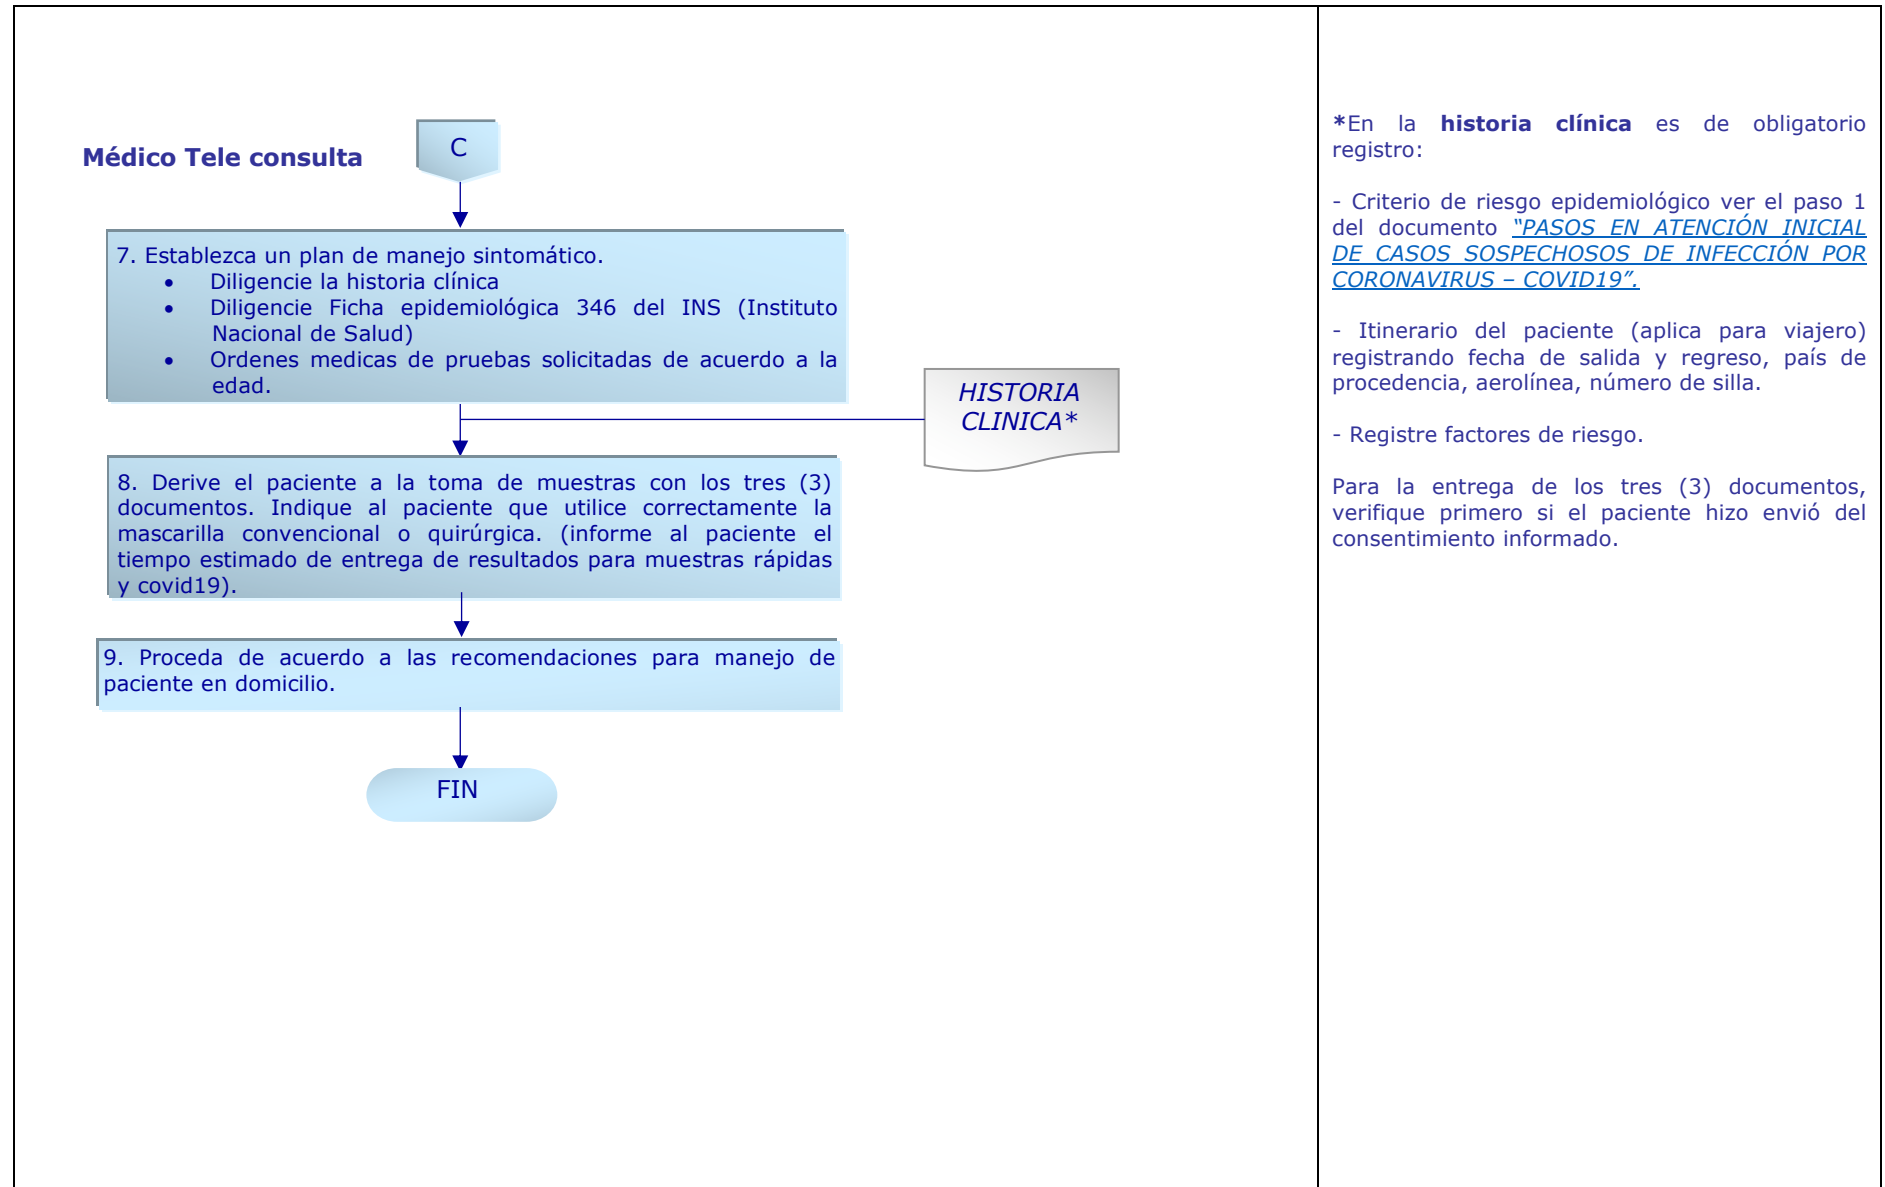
Médico Tele consulta

C

7. Establezca un plan de manejo sintomático.
- Diligencie la historia clínica
- Diligencie Ficha epidemiológica 346 del INS (Instituto Nacional de Salud)
- Ordenes medicas de pruebas solicitadas de acuerdo a la edad.

HISTORIA CLINICA*

8. Derive el paciente a la toma de muestras con los tres (3) documentos. Indique al paciente que utilice correctamente la mascarilla convencional o quirúrgica. (informe al paciente el tiempo estimado de entrega de resultados para muestras rápidas y covid19).

9. Proceda de acuerdo a las recomendaciones para manejo de paciente en domicilio.

FIN

*En la **historia clínica** es de obligatorio registro:

- Criterio de riesgo epidemiológico ver el paso 1 del documento "PASOS EN ATENCIÓN INICIAL DE CASOS SOSPECHOSOS DE INFECCIÓN POR CORONAVIRUS – COVID19".

- Itinerario del paciente (aplica para viajero) registrando fecha de salida y regreso, país de procedencia, aerolínea, número de silla.

- Registre factores de riesgo.

Para la entrega de los tres (3) documentos, verifique primero si el paciente hizo envió del consentimiento informado.